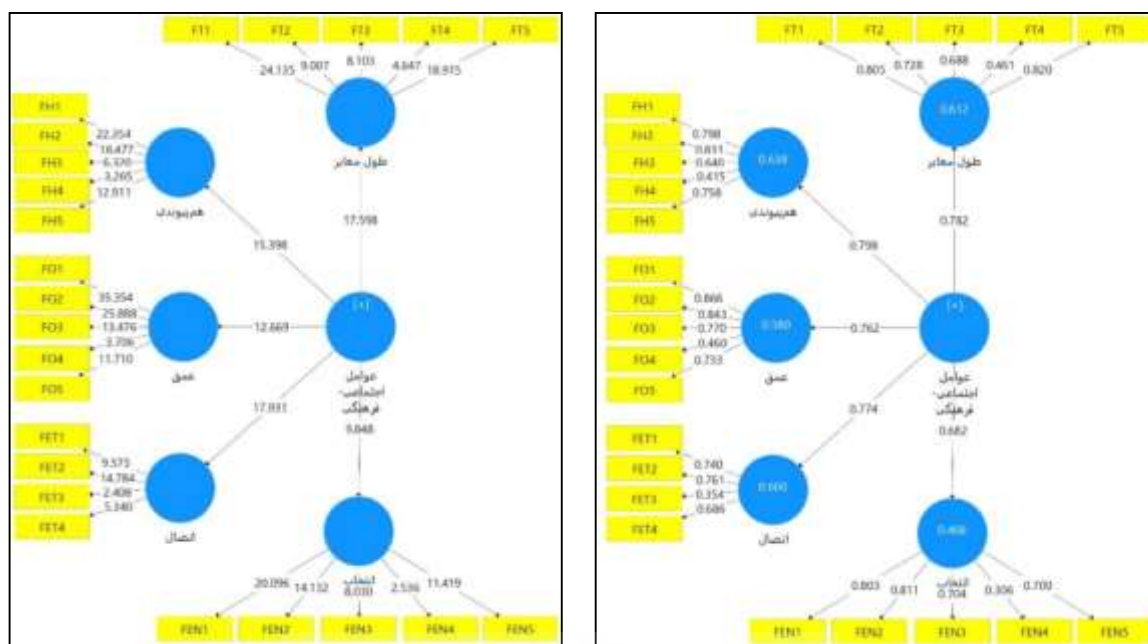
FT1
FT2
FT3
FT4
FT5
24.135
9.007
8.103
4.847
18.915
طول معابر
FH1
FH2
FH3
FH4
FH5
22.354
16.477
6.370
3.265
12.811
همپیوندی
17.598
15.398
FO1
FO2
FO3
FO4
FO5
35.354
25.888
13.476
3.706
11.710
عمق
12.669
(+)
عوامل اجتماعی-فرهنگی
17.931
9.848
FET1
FET2
FET3
FET4
9.373
14.784
2.408
5.340
اتصال
انتخاب
20.096
14.132
8.030
2.536
11.419
FEN1
FEN2
FEN3
FEN4
FEN5

FT1
FT2
FT3
FT4
FT5
0.805
0.728
0.688
0.461
0.820
0.612
طول معابر
FH1
FH2
FH3
FH4
FH5
0.798
0.811
0.640
0.415
0.758
0.638
همپیوندی
0.782
0.798
FO1
FO2
FO3
FO4
FO5
0.866
0.843
0.770
0.460
0.733
0.580
عمق
0.762
(+)
عوامل اجتماعی-فرهنگی
0.774
0.682
FET1
FET2
FET3
FET4
0.740
0.761
0.354
0.686
0.600
اتصال
0.466
انتخاب
0.803
0.811
0.704
0.306
0.700
FEN1
FEN2
FEN3
FEN4
FEN5